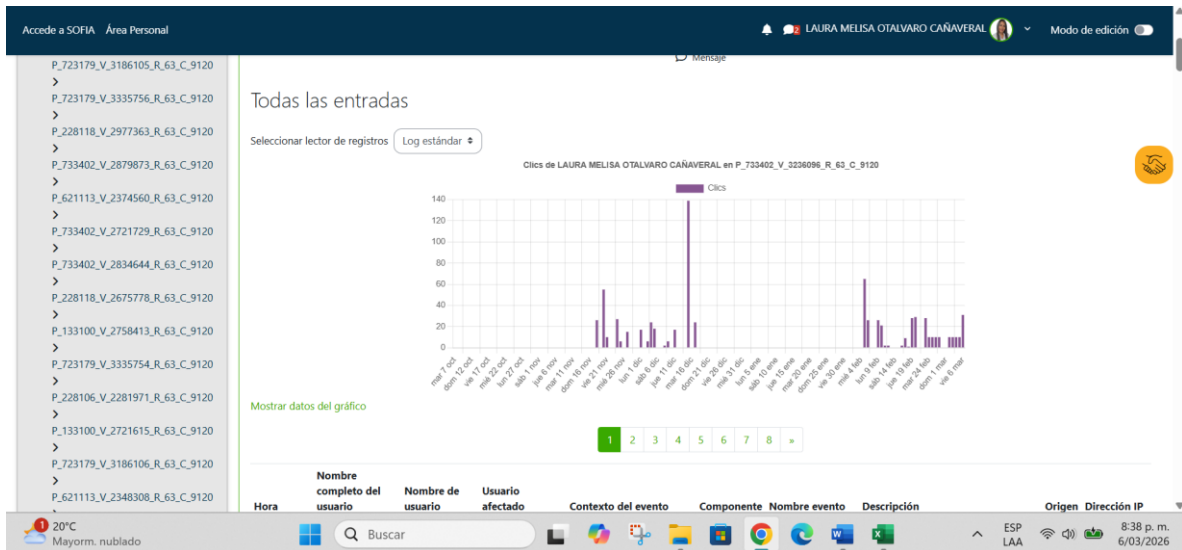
Accede a SOFIA Área Personal

LAURA MELISA OTALVARO CAÑAVERAL

Modo de edición

P_723179_V_3186105_R_63_C_9120
>
P_723179_V_3335756_R_63_C_9120
>
P_228118_V_2977363_R_63_C_9120
>
P_733402_V_2879873_R_63_C_9120
>
P_621113_V_2374560_R_63_C_9120
>
P_733402_V_2721729_R_63_C_9120
>
P_733402_V_2834644_R_63_C_9120
>
P_228118_V_2675778_R_63_C_9120
>
P_133100_V_2758413_R_63_C_9120
>
P_723179_V_3335754_R_63_C_9120
>
P_228106_V_2281971_R_63_C_9120
>
P_133100_V_2721615_R_63_C_9120
>
P_723179_V_3186106_R_63_C_9120
>
P_621113_V_2348308_R_63_C_9120

Mensaje

Todas las entradas

Seleccionar lector de registros Log estándar

Clics de LAURA MELISA OTALVARO CAÑAVERAL en P_733402_V_3236096_R_63_C_9120

Clics

140
120
100
80
60
40
20
0

mar 7 oct, dom 12 oct, vie 17 oct, mié 22 oct, lun 27 oct, sáb 1 nov, jue 6 nov, mar 11 nov, dom 16 nov, vie 21 nov, mié 26 nov, lun 1 dic, sáb 6 dic, jue 11 dic, mar 16 dic, dom 21 dic, vie 26 dic, mié 31 dic, lun 5 ene, sáb 10 ene, jue 15 ene, mar 20 ene, dom 25 ene, vie 30 ene, mié 4 feb, lun 9 feb, sáb 14 feb, jue 19 feb, mar 24 feb, dom 1 mar, vie 6 mar

Mostrar datos del gráfico

1 2 3 4 5 6 7 8 »

| Hora | Nombre completo del usuario | Nombre de usuario | Usuario afectado | Contexto del evento | Componente | Nombre evento | Descripción | Origen | Dirección IP |
|---|---|---|---|---|---|---|---|---|---|

1 20°C Mayorm. nublado

Buscar

ESP LAA

8:38 p. m. 6/03/2026